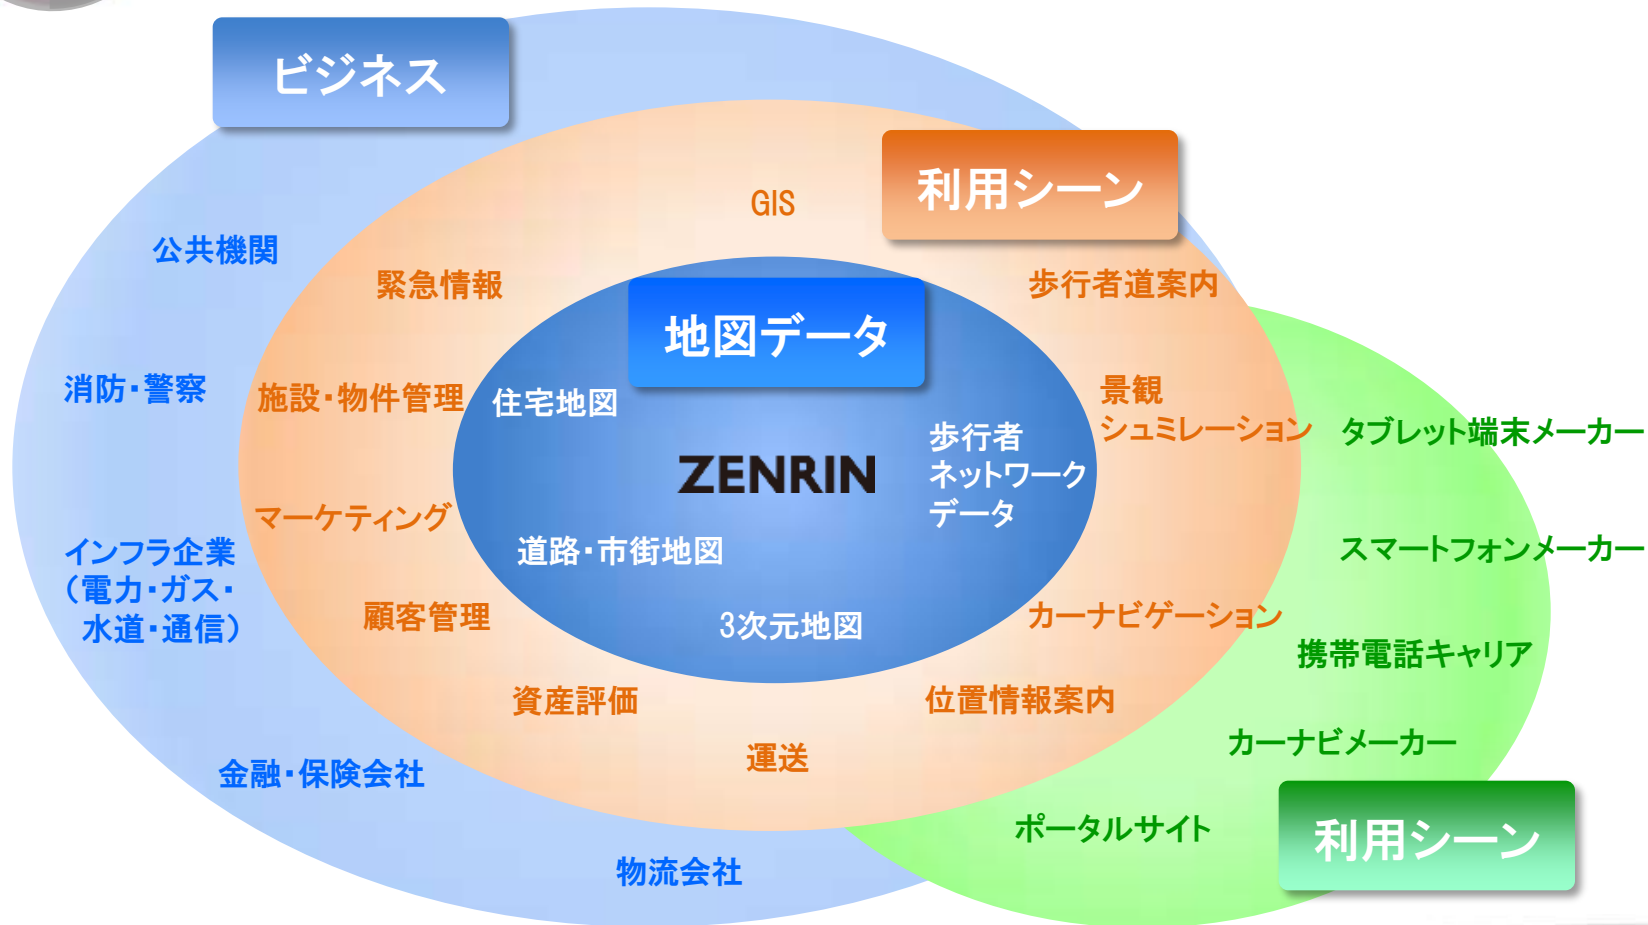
ビジネス

利用シーン

GIS

公共機関

緊急情報

歩行者道案内

地図データ

消防・警察

施設・物件管理

住宅地図

景観シュミレーション

タブレット端末メーカー

歩行者ネットワークデータ

ZENRIN

マーケティング

インフラ企業（電力・ガス・水道・通信）

道路・市街地図

スマートフォンメーカー

顧客管理

3次元地図

カーナビゲーション

携帯電話キャリア

資産評価

位置情報案内

カーナビメーカー

運送

金融・保険会社

ポータルサイト

利用シーン

物流会社